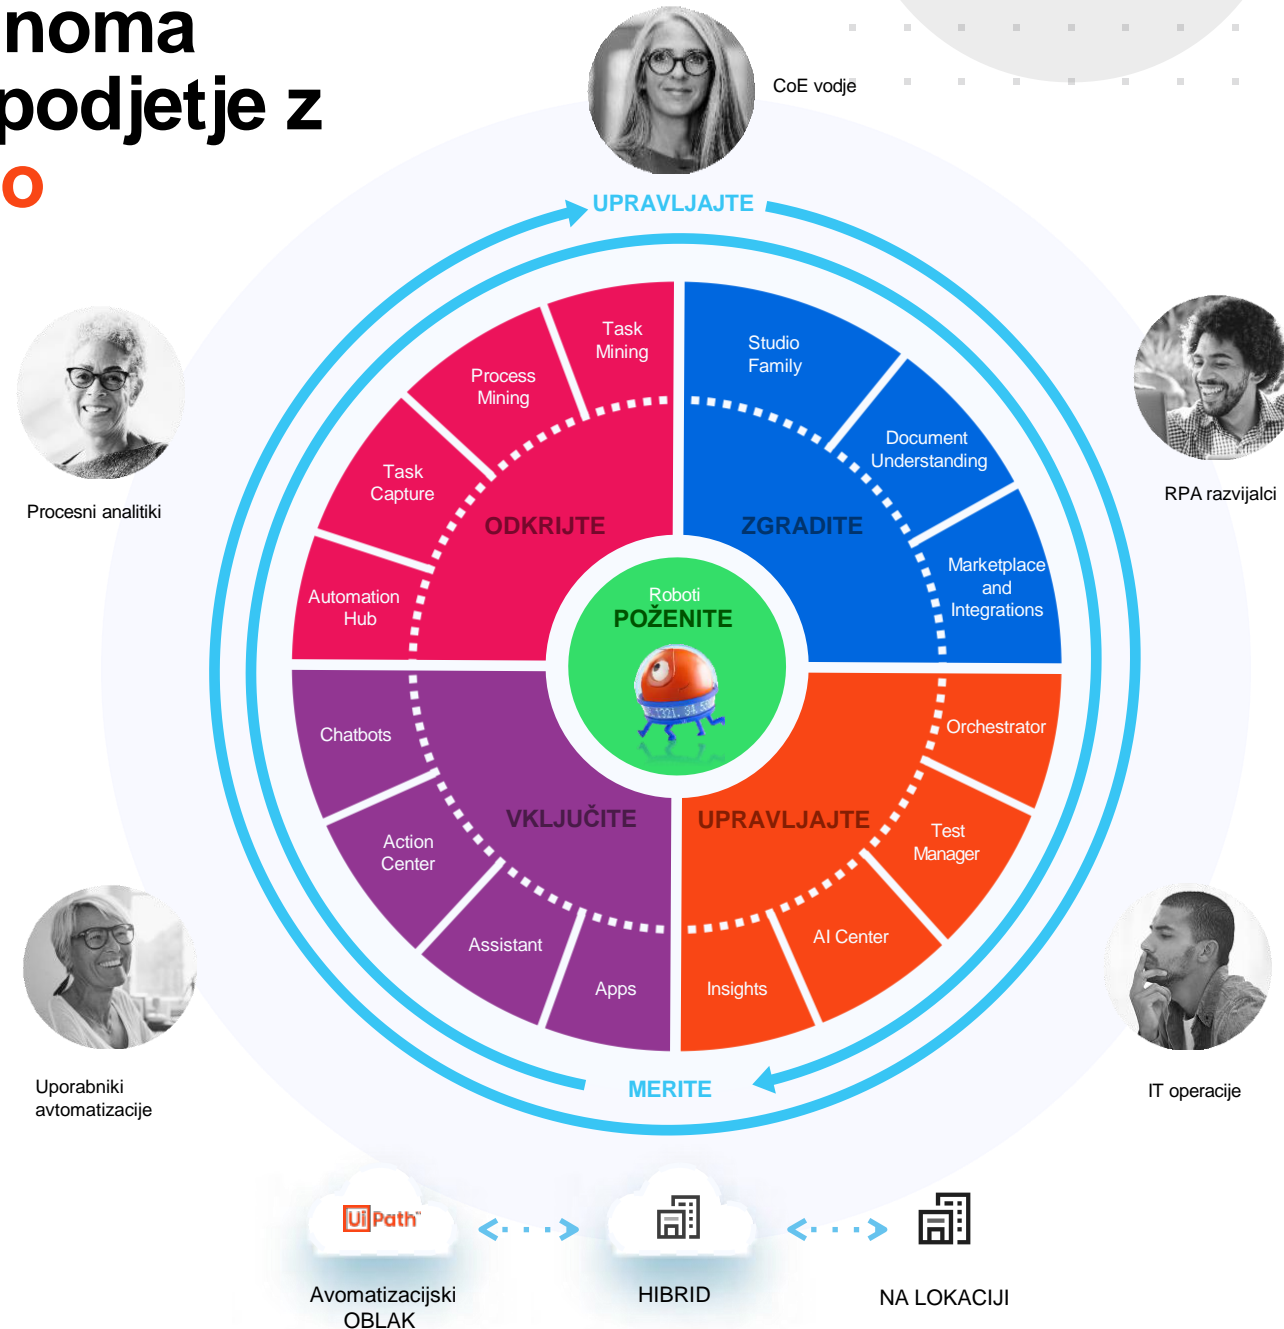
noma
podjetje z
o

CoE vodje

UPRAVLJAJTE

Procesni analitiki

RPA razvijalci

Task Mining

Process Mining

Task Capture

Automation Hub

ODKRIJTE

Studio Family

Document Understanding

Marketplace and Integrations

ZGRADITE

Roboti
POŽENITE

Chatbots

Action Center

Assistant

Apps

VKLJUČITE

Orchestrator

Test Manager

AI Center

Insights

UPRAVLJAJTE

Uporabniki avtomatizacije

IT operacije

MERITE

UiPath

Avomatizacijski OBLAK

HIBRID

NA LOKACIJI